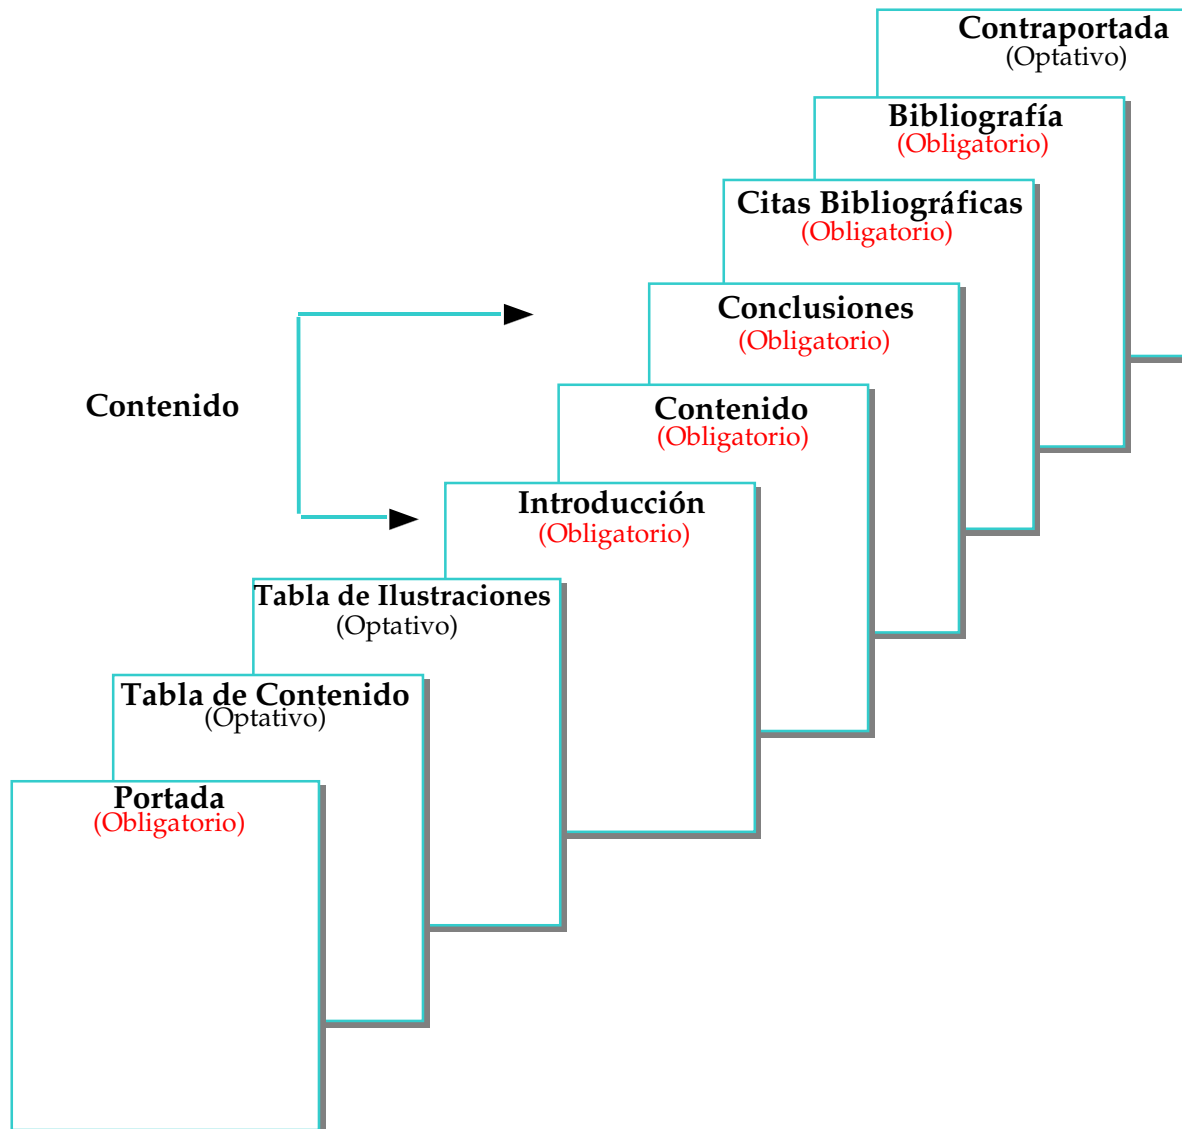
Contraportada
(Optativo)

Bibliografía
(Obligatorio)

Citas Bibliográficas
(Obligatorio)

Conclusiones
(Obligatorio)

Contenido

Contenido
(Obligatorio)

Introducción
(Obligatorio)

Tabla de Ilustraciones
(Optativo)

Tabla de Contenido
(Optativo)

Portada
(Obligatorio)